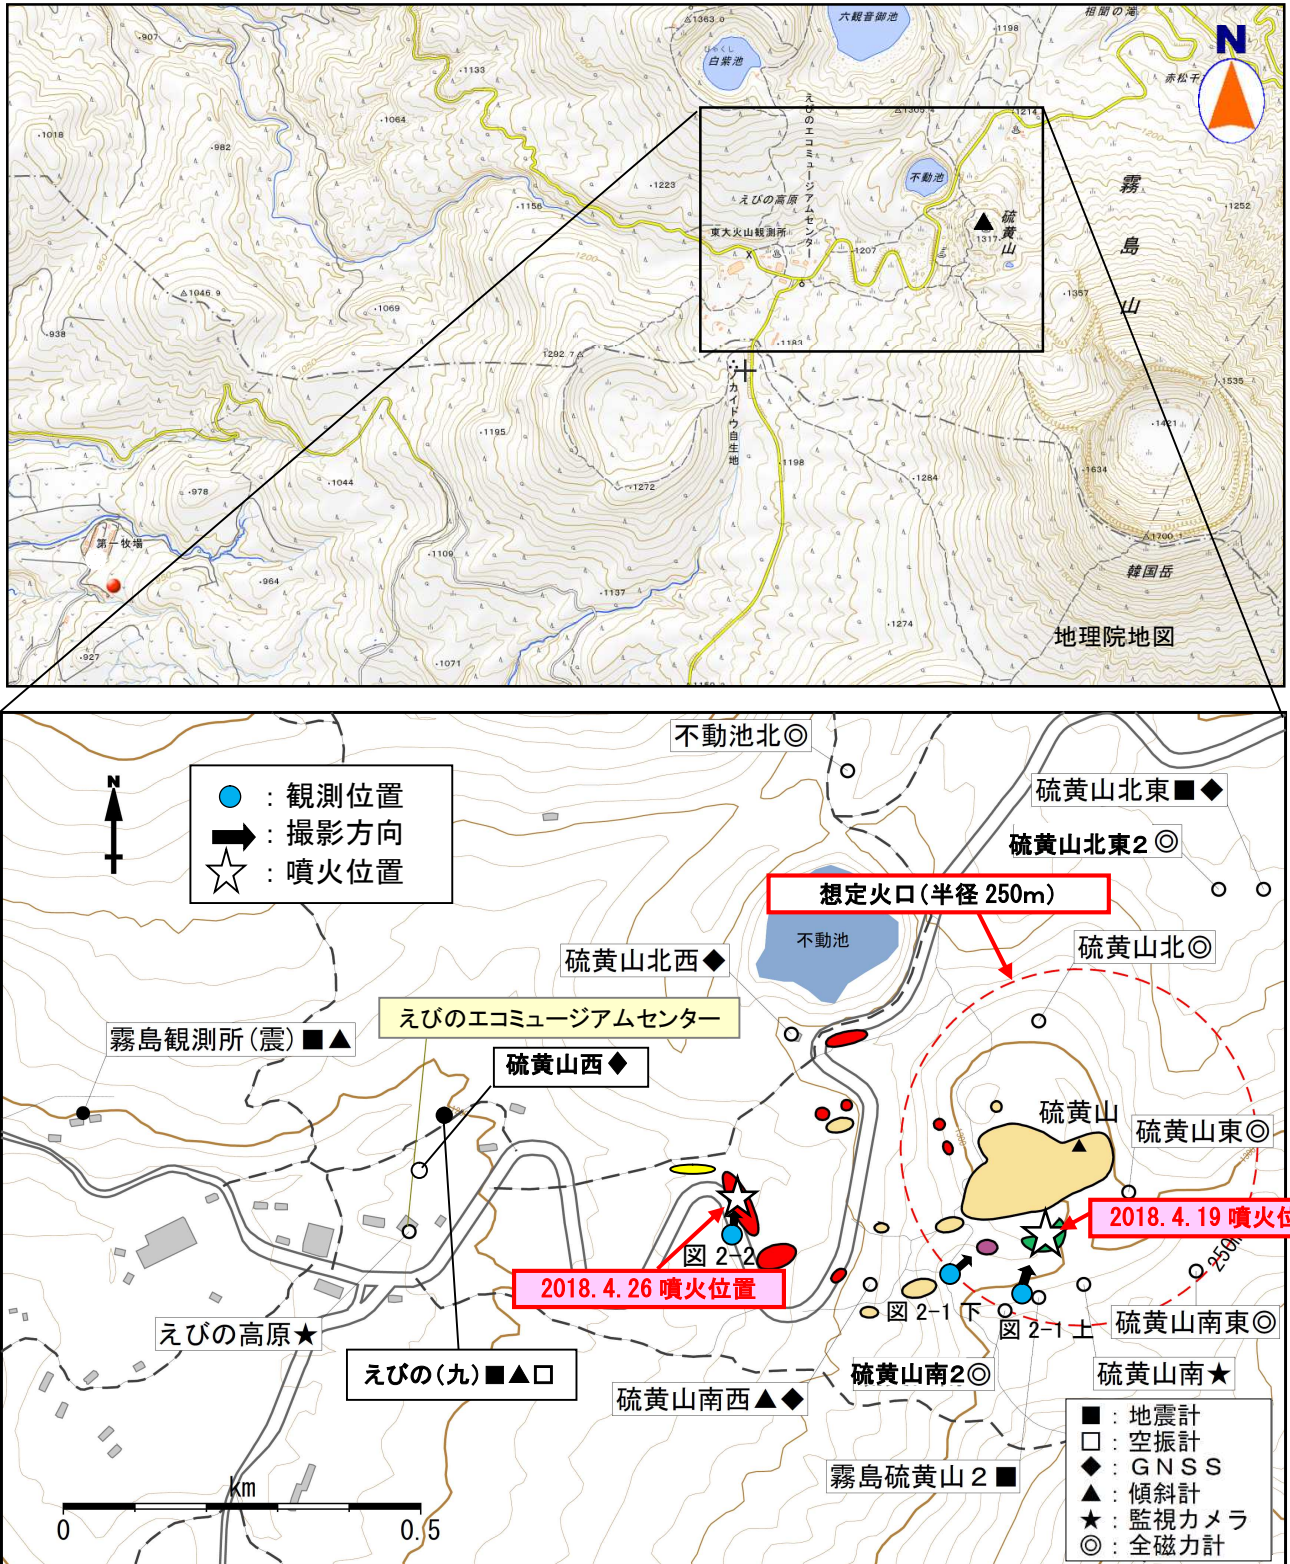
N
六観音御池
白紫池
1363
相関の滝
赤松千
1198
1214
1305.4
えびのエコミュージアムセンター
不動池
えびの高原
東大火山観測所
硫黄山
1317
霧島山
1252
1207
1156
1223
1133
1064
982
1018
907
1046.9
1069
938
1292.7
1183
1357
カイトウ自生地
1195
1198
1272
1284
1535
1421
1634
1700
韓国岳
1274
1044
978
第一牧場
1109
964
1137
927
1071
地理院地図

N
：観測位置
：撮影方向
：噴火位置
不動池北◎
硫黄山北東■◆
硫黄山北東２◎
想定火口(半径 250m)
不動池
硫黄山北西◆
硫黄山北◎
えびのエコミュージアムセンター
霧島観測所(震)■▲
硫黄山西◆
硫黄山
硫黄山東◎
2018. 4. 19 噴火位
250m
図 2-2
2018. 4. 26 噴火位置
図 2-1 下
図 2-1 上
硫黄山南東◎
えびの高原★
えびの(九)■▲□
硫黄山南2◎
硫黄山南★
硫黄山南西▲◆
■：地震計
□：空振計
◆：ＧＮＳＳ
▲：傾斜計
★：監視カメラ
◎：全磁力計
霧島硫黄山２■
km
0
0.5